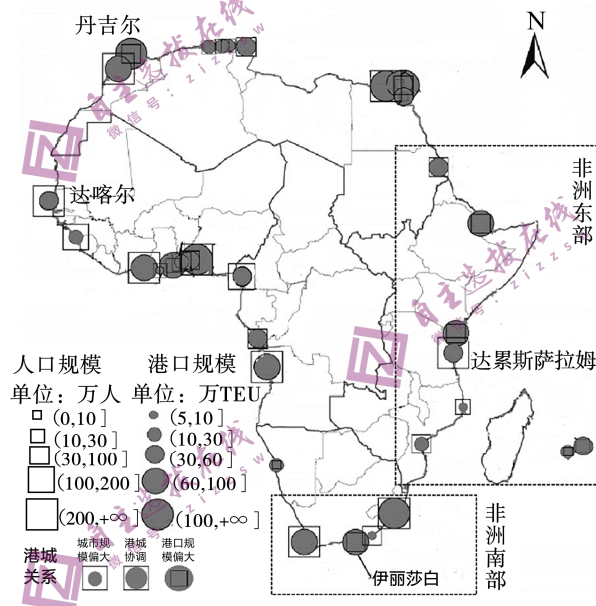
丹吉尔

N

达喀尔

非洲东部

达累斯萨拉姆

人口规模
单位：万人
(0,10]
(10,30]
(30,100]
(100,200]
(200,+∞]

港口规模
单位：万TEU
(5,10]
(10,30]
(30,60]
(60,100]
(100,+∞]

港城关系
城市规模偏大
港城协调
港口规模偏大

非洲南部

伊丽莎白

自主选拔在线
微信号：zizzs